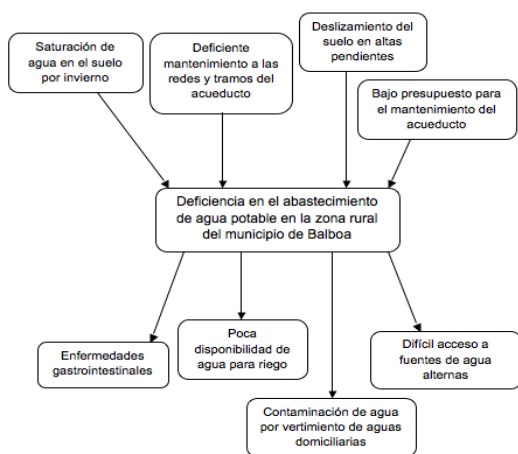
Saturación de agua en el suelo por invierno

Deficiente mantenimiento a las redes y tramos del acueducto

Deslizamiento del suelo en altas pendientes

Bajo presupuesto para el mantenimiento del acueducto

Deficiencia en el abastecimiento de agua potable en la zona rural del municipio de Balboa

Enfermedades gastrointestinales

Poca disponibilidad de agua para riego

Difícil acceso a fuentes de agua alternas

Contaminación de agua por vertimiento de aguas domiciliarias